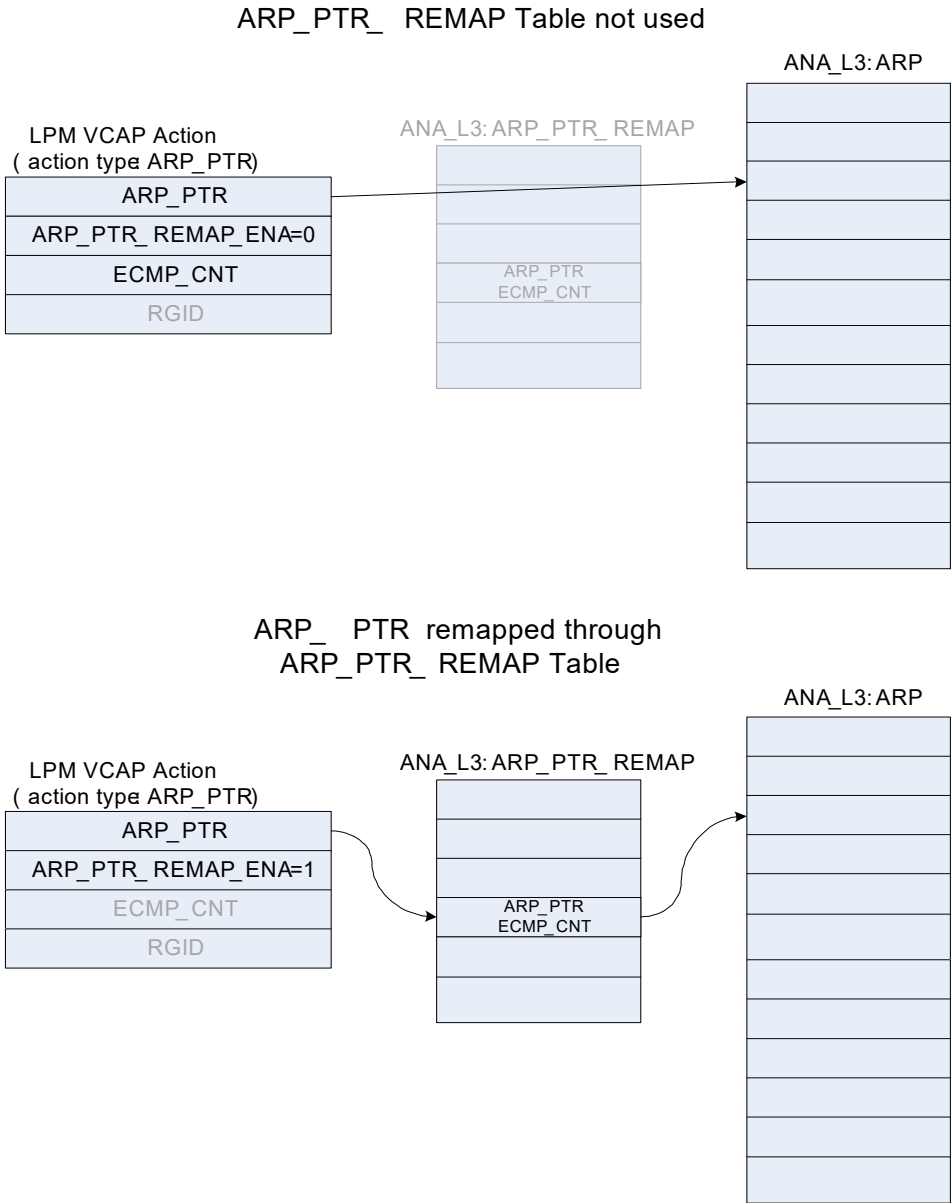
ARP_PTR_ REMAP Table not used

ANA_L3: ARP

LPM VCAP Action
( action type ARP_PTR)

ANA_L3: ARP_PTR_ REMAP

ARP_PTR

ARP_PTR_ REMAP_ENA=0

ECMP_CNT

RGID

ARP_PTR
ECMP_CNT

ARP_ PTR remapped through
ARP_PTR_ REMAP Table

ANA_L3: ARP

LPM VCAP Action
( action type ARP_PTR)

ANA_L3: ARP_PTR_ REMAP

ARP_PTR

ARP_PTR_ REMAP_ENA=1

ECMP_CNT

RGID

ARP_PTR
ECMP_CNT